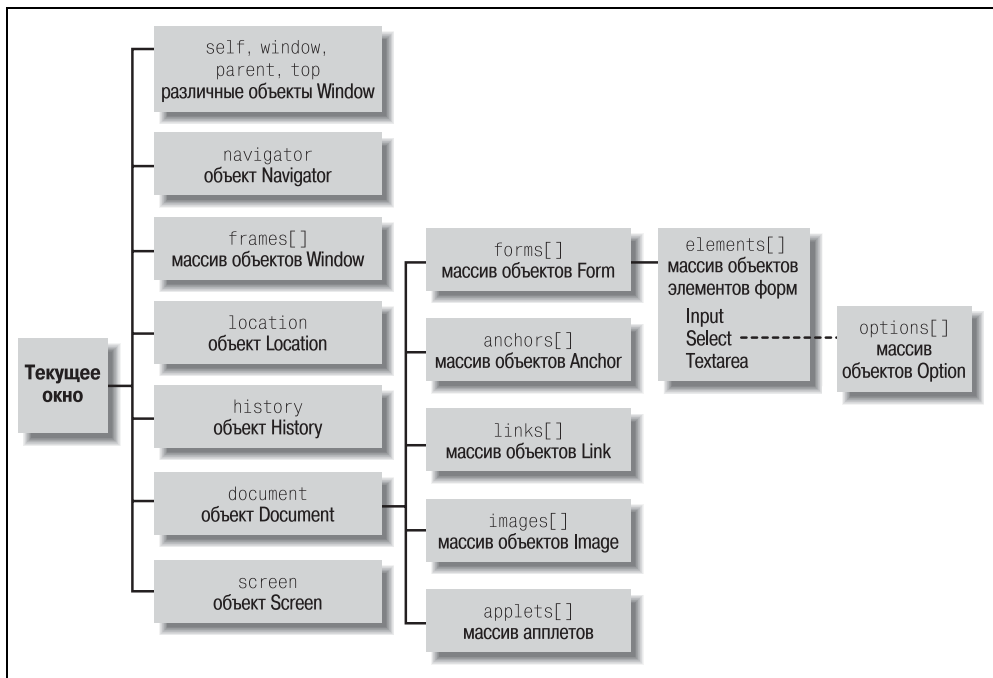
Текущее окно

self, window, parent, top
различные объекты Window

navigator
объект Navigator

frames[]
массив объектов Window

location
объект Location

history
объект History

document
объект Document

screen
объект Screen

forms[]
массив объектов Form

anchors[]
массив объектов Anchor

links[]
массив объектов Link

images[]
массив объектов Image

applets[]
массив апплетов

elements[]
массив объектов элементов форм
Input
Select
Textarea

options[]
массив объектов Option